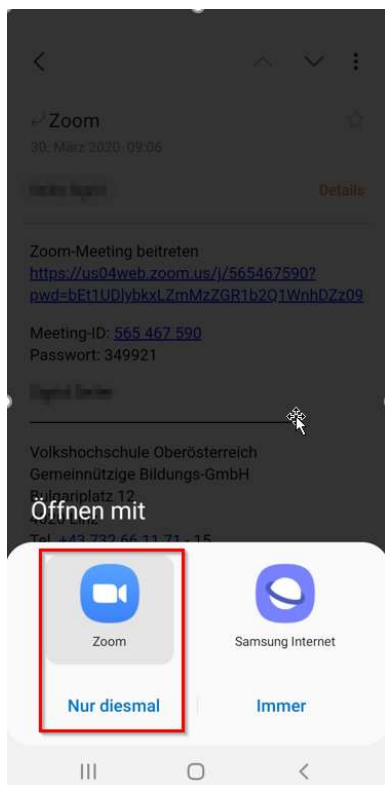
Zoom
30. März 2020 09:06

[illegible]
Details

Zoom-Meeting beitreten
https://us04web.zoom.us/j/565467590?pwd=bEt1UDlybkxLZmMzZGR1b2Q1WnhDZz09

Meeting-ID: 565 467 590
Passwort: 349921

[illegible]

Volkshochschule Oberösterreich
Gemeinnützige Bildungs-GmbH
Bulgariplatz 12
4020 Linz
Tel. +43 732 66 11 71 - 15

Öffnen mit

Zoom
Samsung Internet

Nur diesmal
Immer